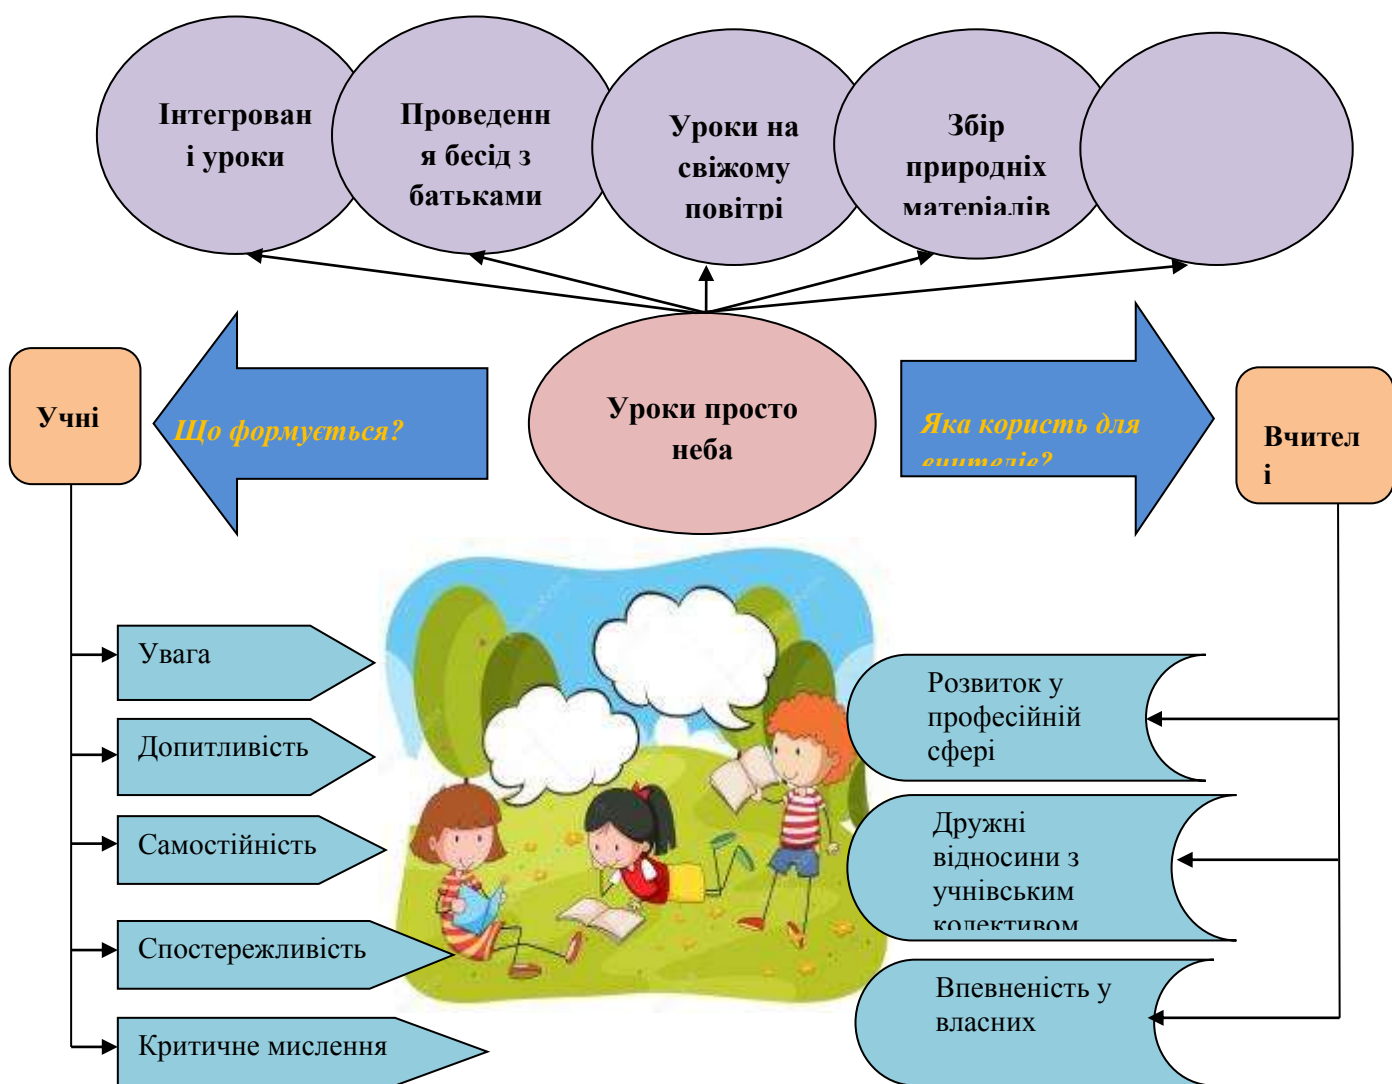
Інтегровані уроки

Проведення бесід з батьками

Уроки на свіжому повітрі

Збір природніх матеріалів

Учні

Що формується?

Уроки просто неба

Яка користь для вчителів?

Вчителі

Увага

Допитливість

Самостійність

Спостережливість

Критичне мислення

Розвиток у професійній сфері

Дружні відносини з учнівським колективом

Впевненість у власних